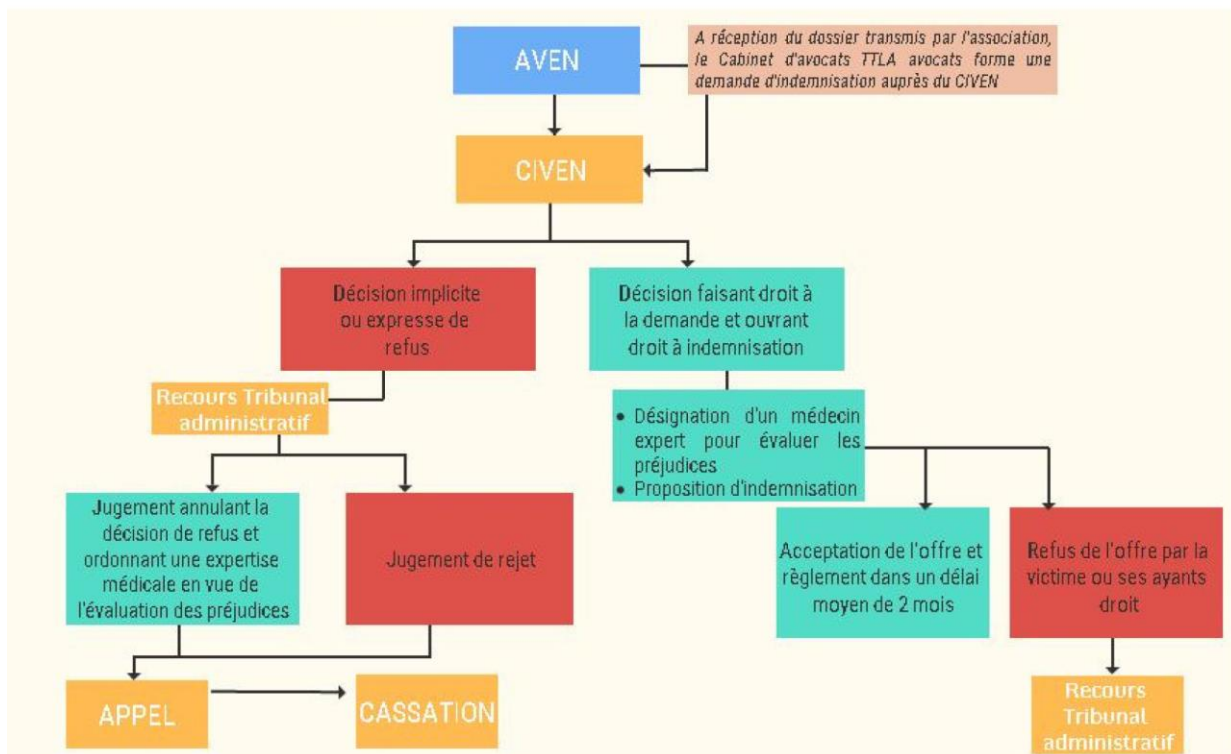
AVEN

A réception du dossier transmis par l'association, le Cabinet d'avocats TTLA avocats forme une demande d'indemnisation auprès du CIVEN

CIVEN

Décision implicite ou expresse de refus

Décision faisant droit à la demande et ouvrant droit à indemnisation

Recours Tribunal administratif

- Désignation d'un médecin expert pour évaluer les préjudices
- Proposition d'indemnisation

Jugement annulant la décision de refus et ordonnant une expertise médicale en vue de l'évaluation des préjudices

Jugement de rejet

Acceptation de l'offre et règlement dans un délai moyen de 2 mois

Refus de l'offre par la victime ou ses ayants droit

APPEL

CASSATION

Recours Tribunal administratif